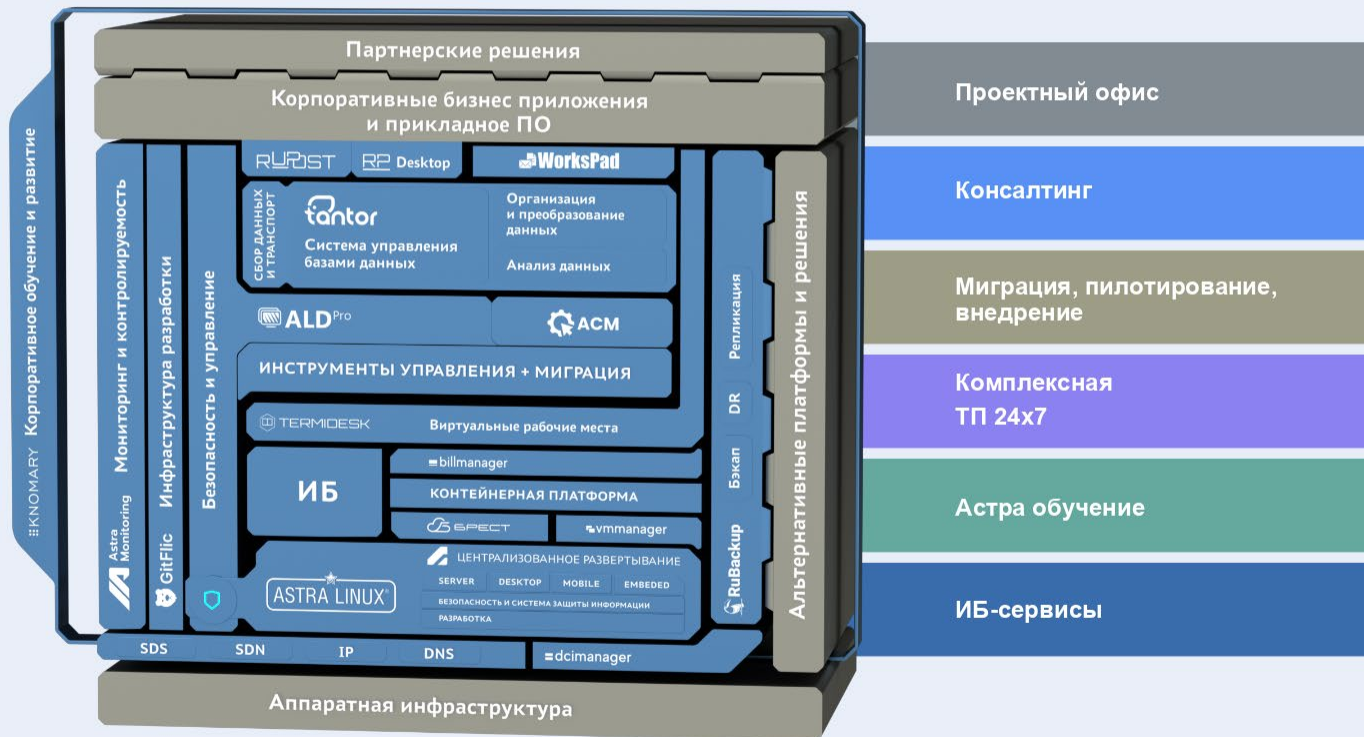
Партнерские решения

Корпоративные бизнес приложения и прикладное ПО

KNOMARY Корпоративное обучение и развитие

Мониторинг и контролируемость

Astra Monitoring

Инфраструктура разработки

GitFlic

Безопасность и управление

RUPOST

RP Desktop

WorksPad

Сбор данных и транспорт

tantor

Система управления базами данных

Организация и преобразование данных

Анализ данных

ALD Pro

ACM

ИНСТРУМЕНТЫ УПРАВЛЕНИЯ + МИГРАЦИЯ

TERMIDESK

Виртуальные рабочие места

ИБ

billmanager

КОНТЕЙНЕРНАЯ ПЛАТФОРМА

БРЕСТ

vmmanager

ЦЕНТРАЛИЗОВАННОЕ РАЗВЕРТЫВАНИЕ

ASTRA LINUX

SERVER

DESKTOP

MOBILE

EMBEDED

БЕЗОПАСНОСТЬ И СИСТЕМА ЗАЩИТЫ ИНФОРМАЦИИ

РАЗРАБОТКА

Репликация

DR

Бэкап

RuBackup

Альтернативные платформы и решения

SDS

SDN

IP

DNS

dcimanager

Аппаратная инфраструктура

Проектный офис

Консалтинг

Миграция, пилотирование, внедрение

Комплексная ТП 24x7

Астра обучение

ИБ-сервисы